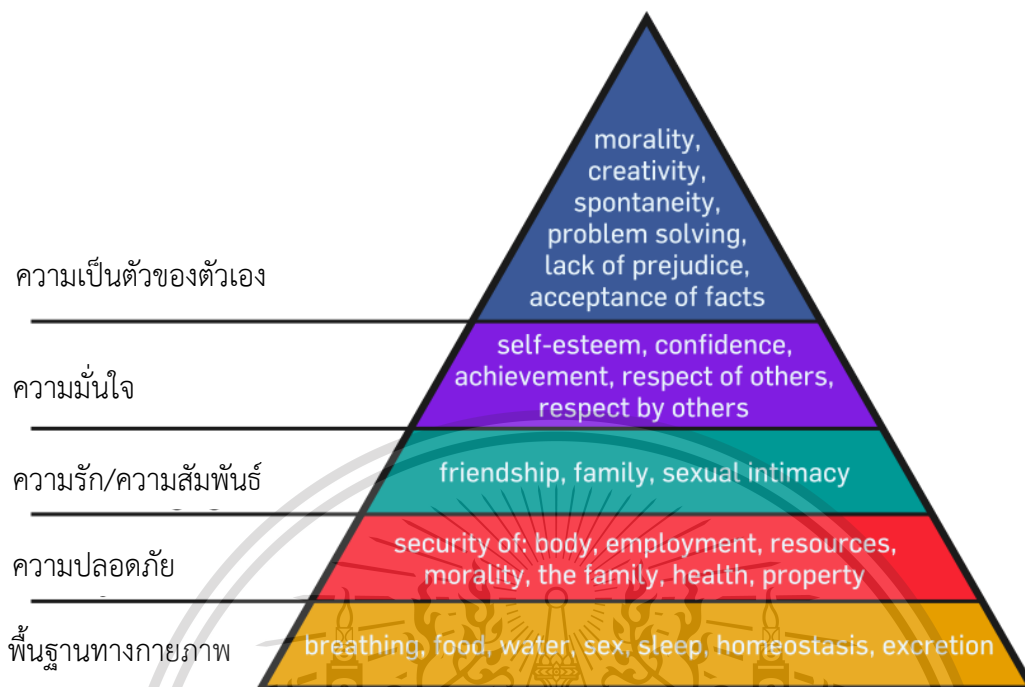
morality, creativity, spontaneity, problem solving, lack of prejudice, acceptance of facts

ความเป็นตัวของตัวเอง

self-esteem, confidence, achievement, respect of others, respect by others

ความมั่นใจ

friendship, family, sexual intimacy

ความรัก/ความสัมพันธ์

security of: body, employment, resources, morality, the family, health, property

ความปลอดภัย

breathing, food, water, sex, sleep, homeostasis, excretion

พื้นฐานทางกายภาพ